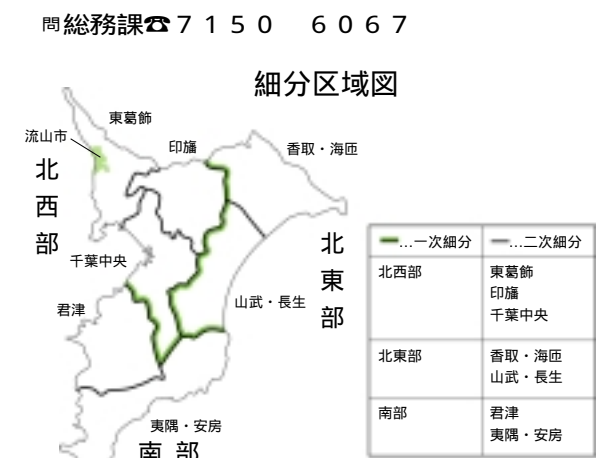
問総務課☎7150　6067

細分区域図

東葛飾
流山市
印旛
香取・海匝
北西部
千葉中央
北東部
山武・長生
君津
夷隅・安房
南部

| ━…一次細分 | ━…二次細分 |
|---|---|
| 北西部 | 東葛飾<br>印旛<br>千葉中央 |
| 北東部 | 香取・海匝<br>山武・長生 |
| 南部 | 君津<br>夷隅・安房 |